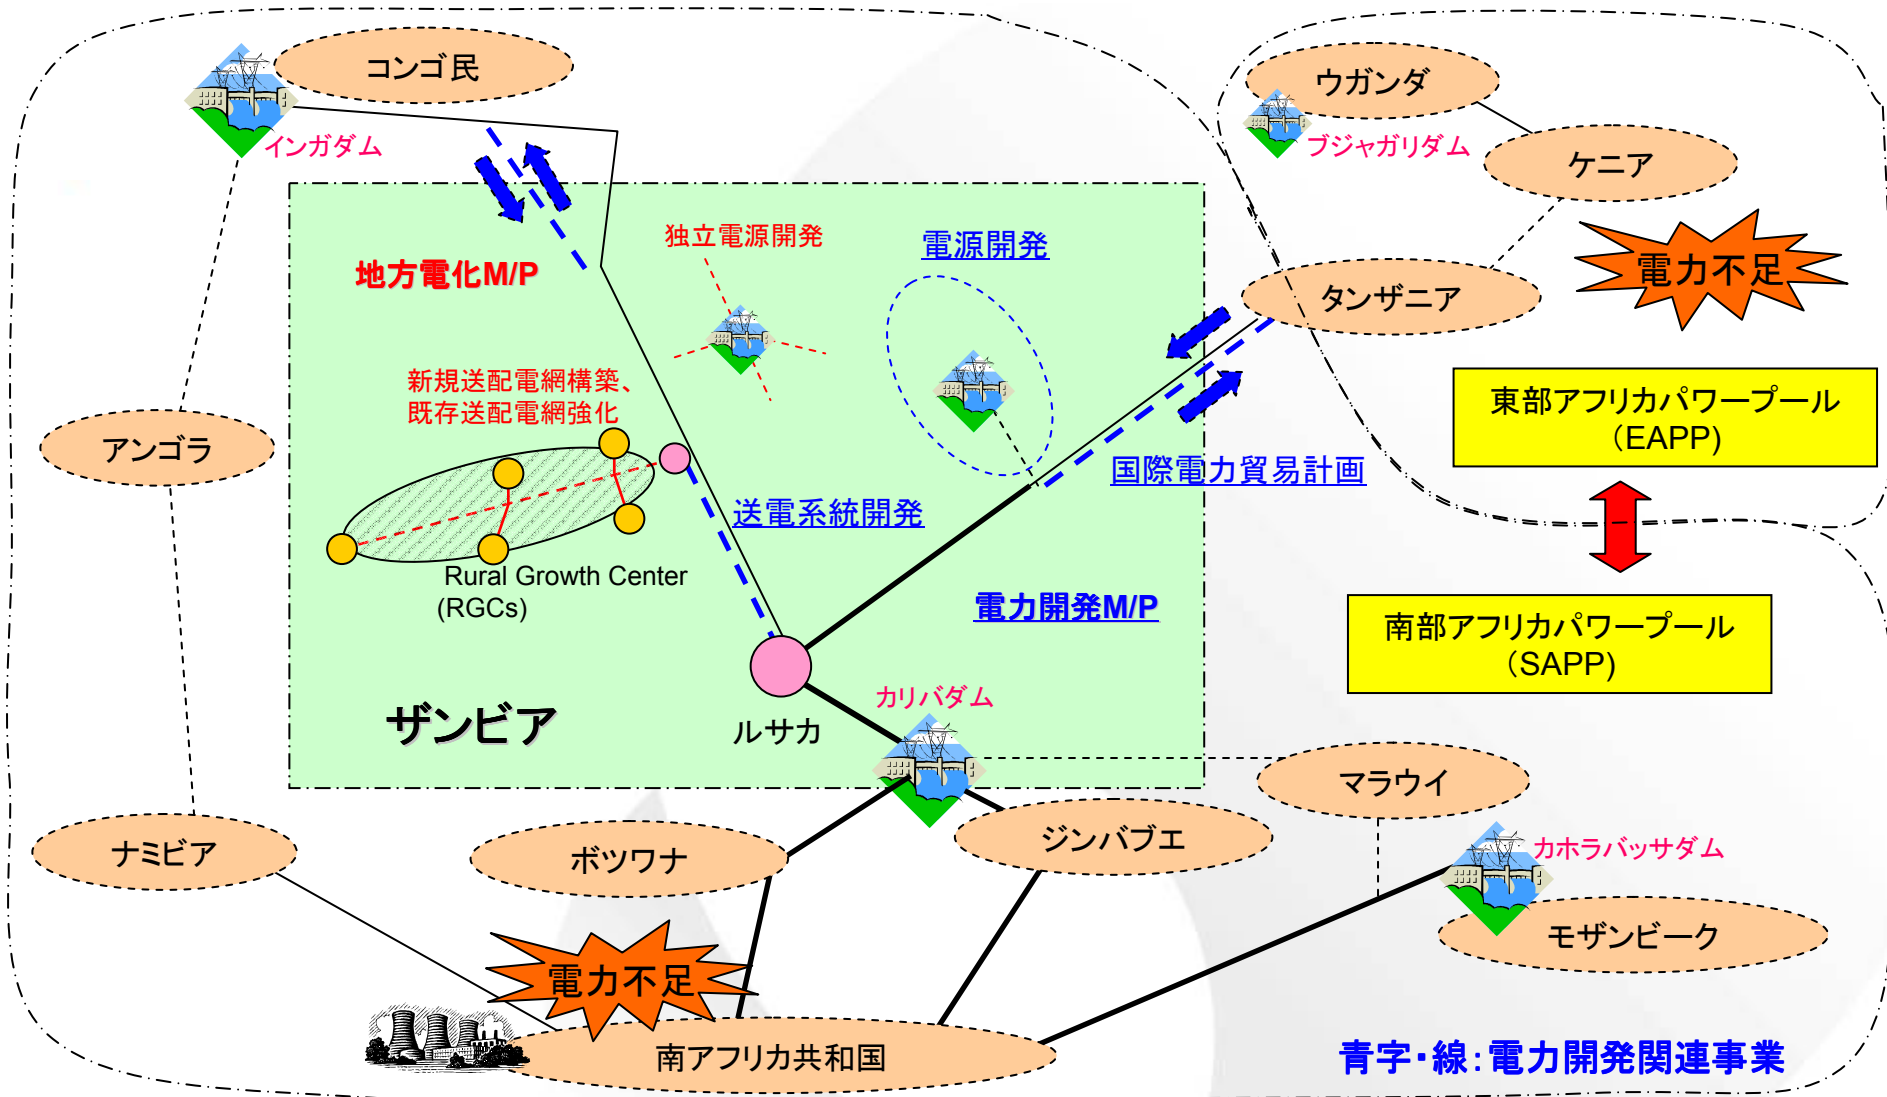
コンゴ民

インガダム

ウガンダ

ブジャガリダム

ケニア

電力不足

タンザニア

独立電源開発

電源開発

地方電化M/P

新規送配電網構築、
既存送配電網強化

東部アフリカパワープール
(EAPP)

国際電力貿易計画

アンゴラ

送電系統開発

Rural Growth Center
(RGCs)

電力開発M/P

南部アフリカパワープール
(SAPP)

ザンビア

ルサカ

カリバダム

マラウイ

ナミビア

ボツワナ

ジンバブエ

カホラバッサダム

モザンビーク

電力不足

南アフリカ共和国

青字・線：電力開発関連事業